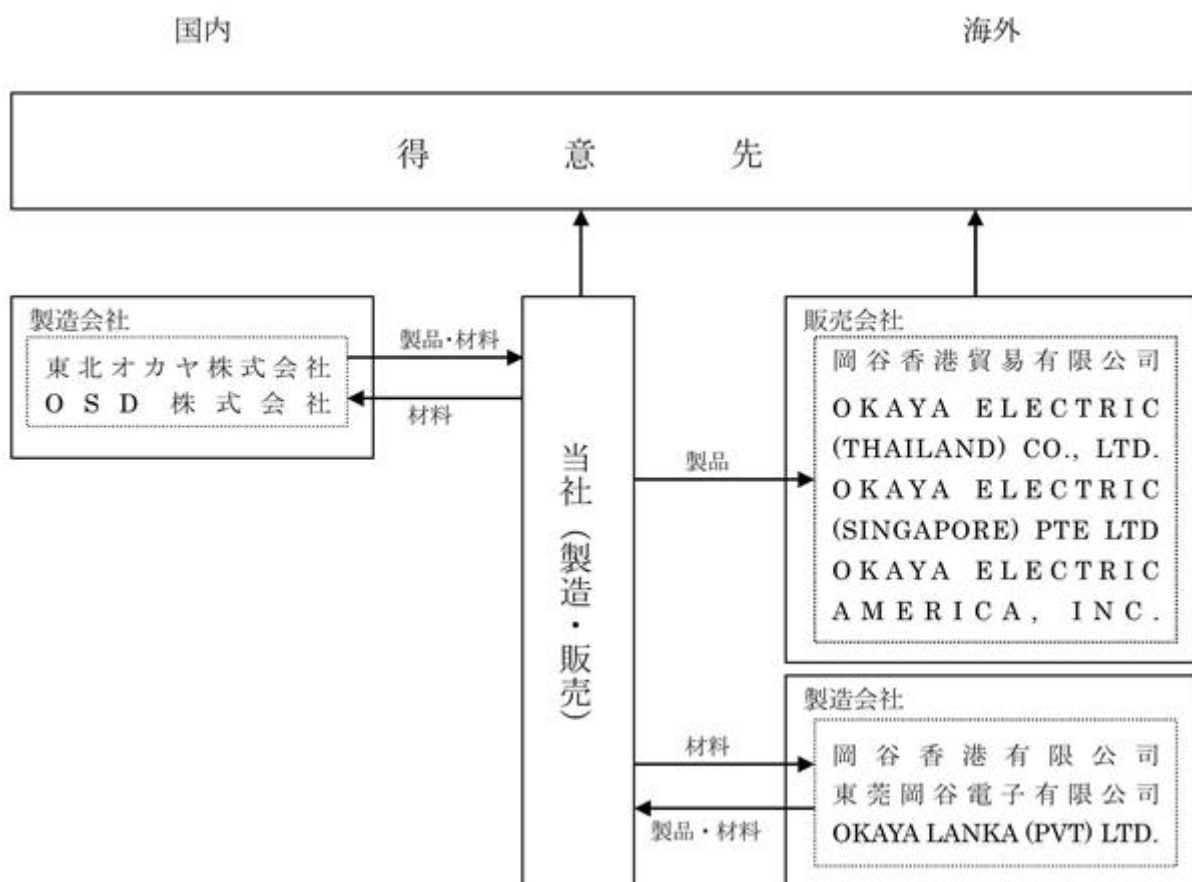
国内

海外

得 意 先

製造会社

東北オカヤ株式会社
OSD 株式会社

製品･材料

材料

当社（製造・販売）

製品

販売会社

岡谷香港貿易有限公司
OKAYA ELECTRIC (THAILAND) CO., LTD.
OKAYA ELECTRIC (SINGAPORE) PTE LTD
OKAYA ELECTRIC AMERICA, INC.

材料

製品・材料

製造会社

岡谷香港有限公司
東莞岡谷電子有限公司
OKAYA LANKA (PVT) LTD.